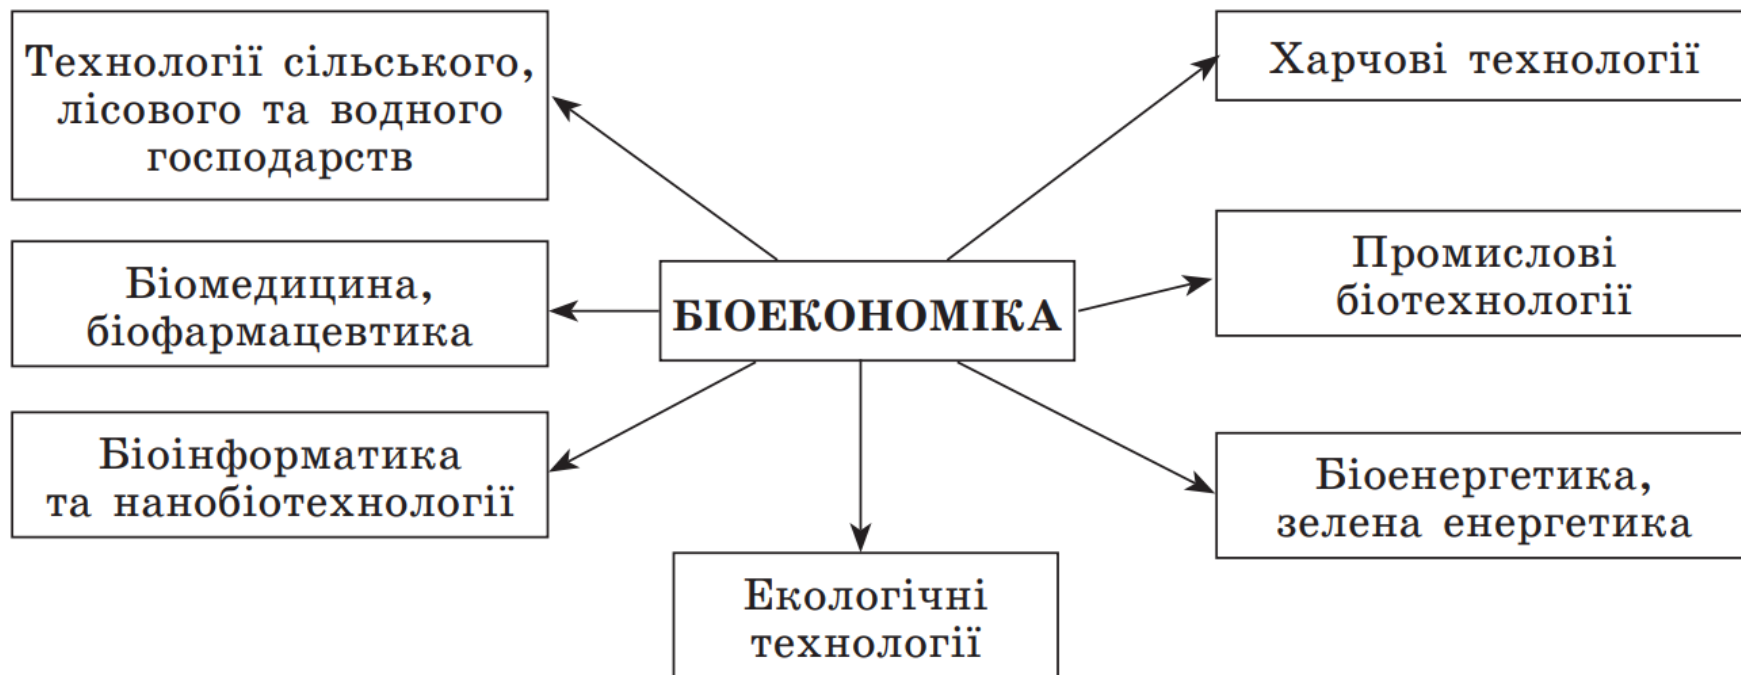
БІОЕКОНОМІКА

Технології сільського, лісового та водного господарств

Біомедицина, біофармацевтика

Біоінформатика та нанобіотехнології

Екологічні технології

Харчові технології

Промислові біотехнології

Біоенергетика, зелена енергетика